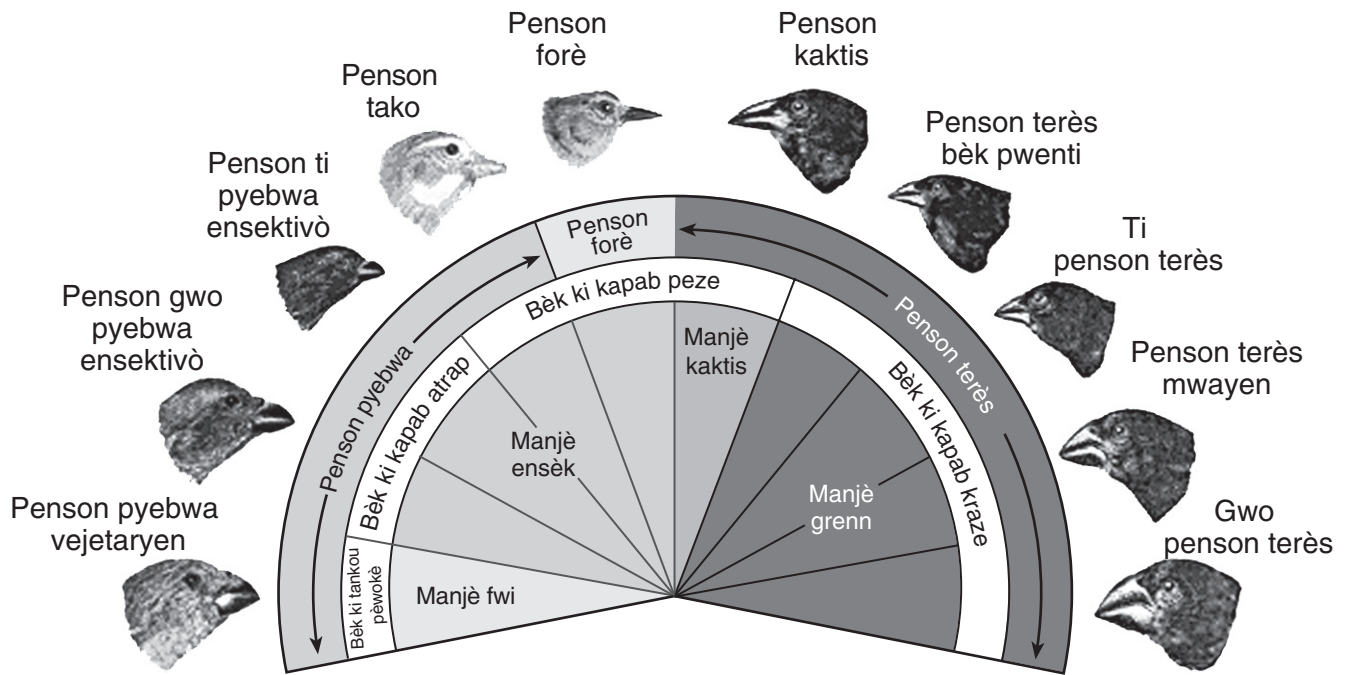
Penson forè

Penson kaktis

Penson tako

Penson terès bèk pwenti

Penson ti pyebwa ensektivò

Ti penson terès

Penson gwo pyebwa ensektivò

Penson terès mwayen

Penson pyebwa vejetaryen

Gwo penson terès

Penson forè

Penson pyebwa

Penson terès

Bèk ki kapab peze

Bèk ki kapab atrap

Bèk ki kapab kraze

Bèk ki tankou pèwokè

Manjè kaktis

Manjè ensèk

Manjè grenn

Manjè fwi